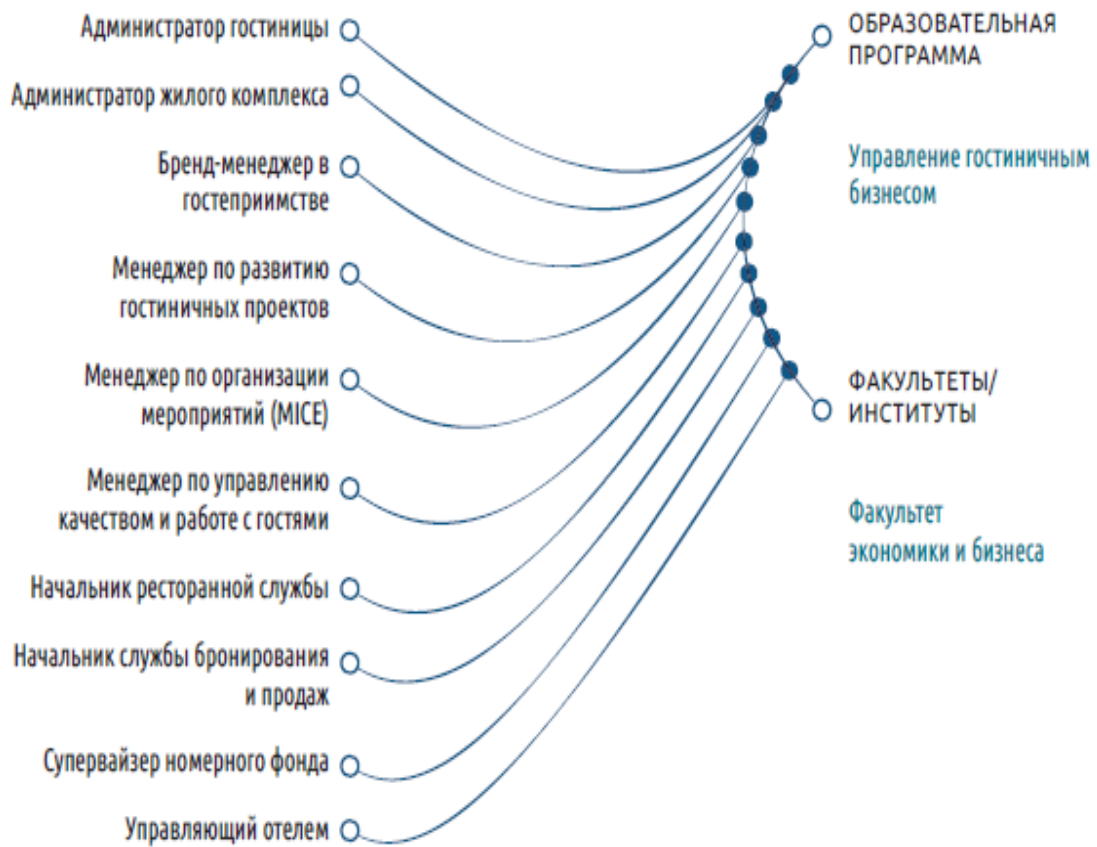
Администратор гостиницы

Администратор жилого комплекса

Бренд-менеджер в гостеприимстве

Менеджер по развитию гостиничных проектов

Менеджер по организации мероприятий (MICE)

Менеджер по управлению качеством и работе с гостями

Начальник ресторанной службы

Начальник службы бронирования и продаж

Супервайзер номерного фонда

Управляющий отелем

ОБРАЗОВАТЕЛЬНАЯ ПРОГРАММА

Управление гостиничным бизнесом

ФАКУЛЬТЕТЫ/ ИНСТИТУТЫ

Факультет экономики и бизнеса